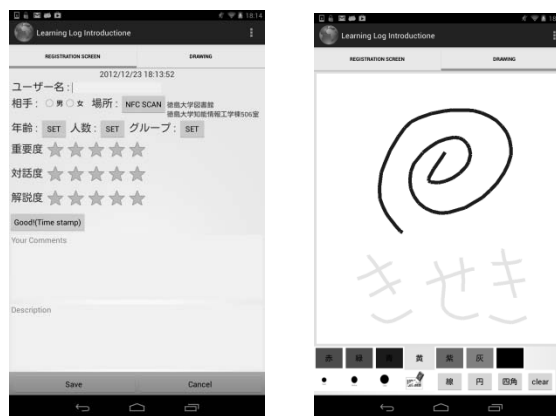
18:14
Learning Log Introductione
REGISTRATION SCREEN
DRAWING
2012/12/23 18:13:52
ユーザー名 :
相手 : 男 女 場所 : NFC SCAN 徳島大学図書館 徳島大学知能情報工学棟506室
年齢 : SET 人数 : SET グループ : SET
重要度
対話度
解説度
Good!(Time stamp)
Your Comments
Description
Save
Cancel

Learning Log Introductione
REGISTRATION SCREEN
DRAWING
きせき
赤 緑 青 黄 紫 灰
線 円 四角 clear